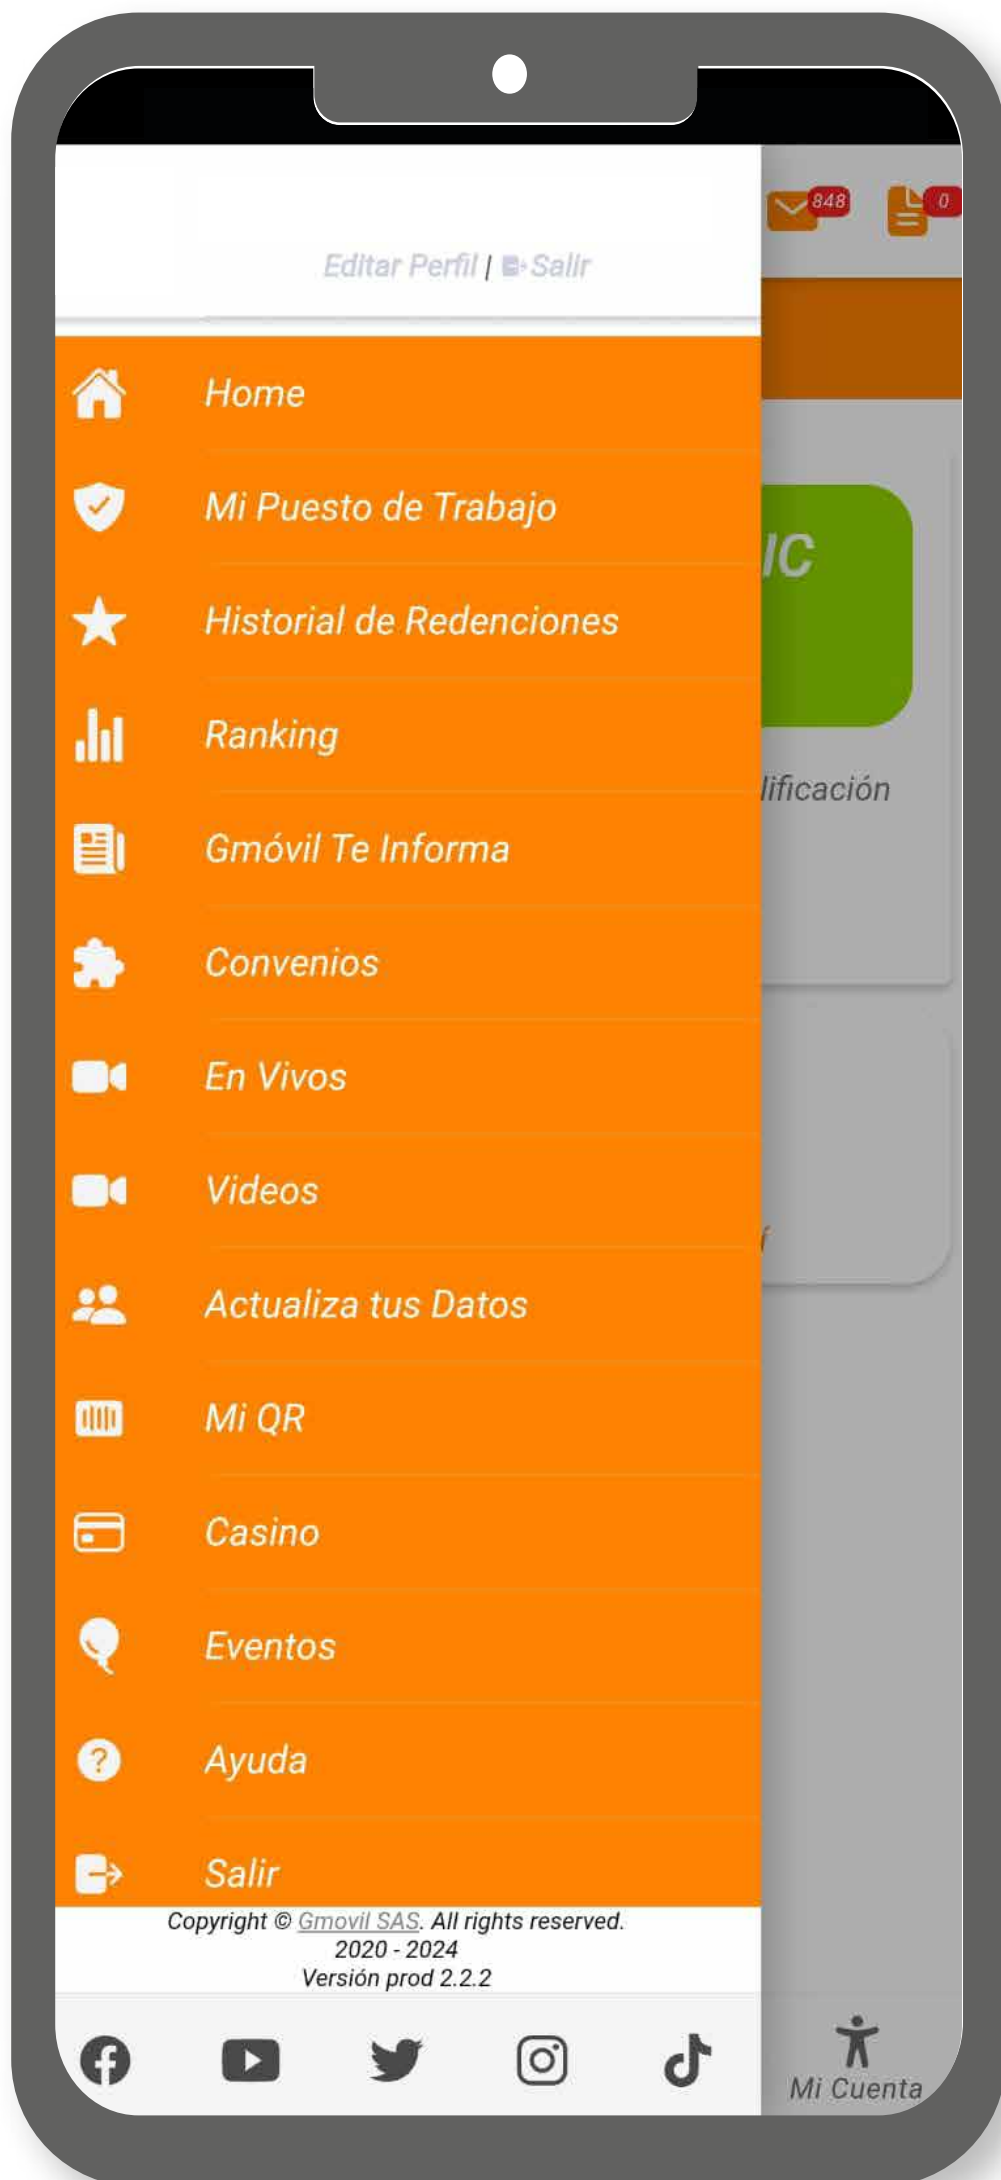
848

0

Editar Perfil | Salir

Home

Mi Puesto de Trabajo

Historial de Redenciones

Ranking

Gmóvil Te Informa

Convenios

En Vivos

Videos

Actualiza tus Datos

Mi QR

Casino

Eventos

Ayuda

Salir

IC

lificación

Copyright © Gmovil SAS. All rights reserved.
2020 - 2024
Versión prod 2.2.2

Mi Cuenta